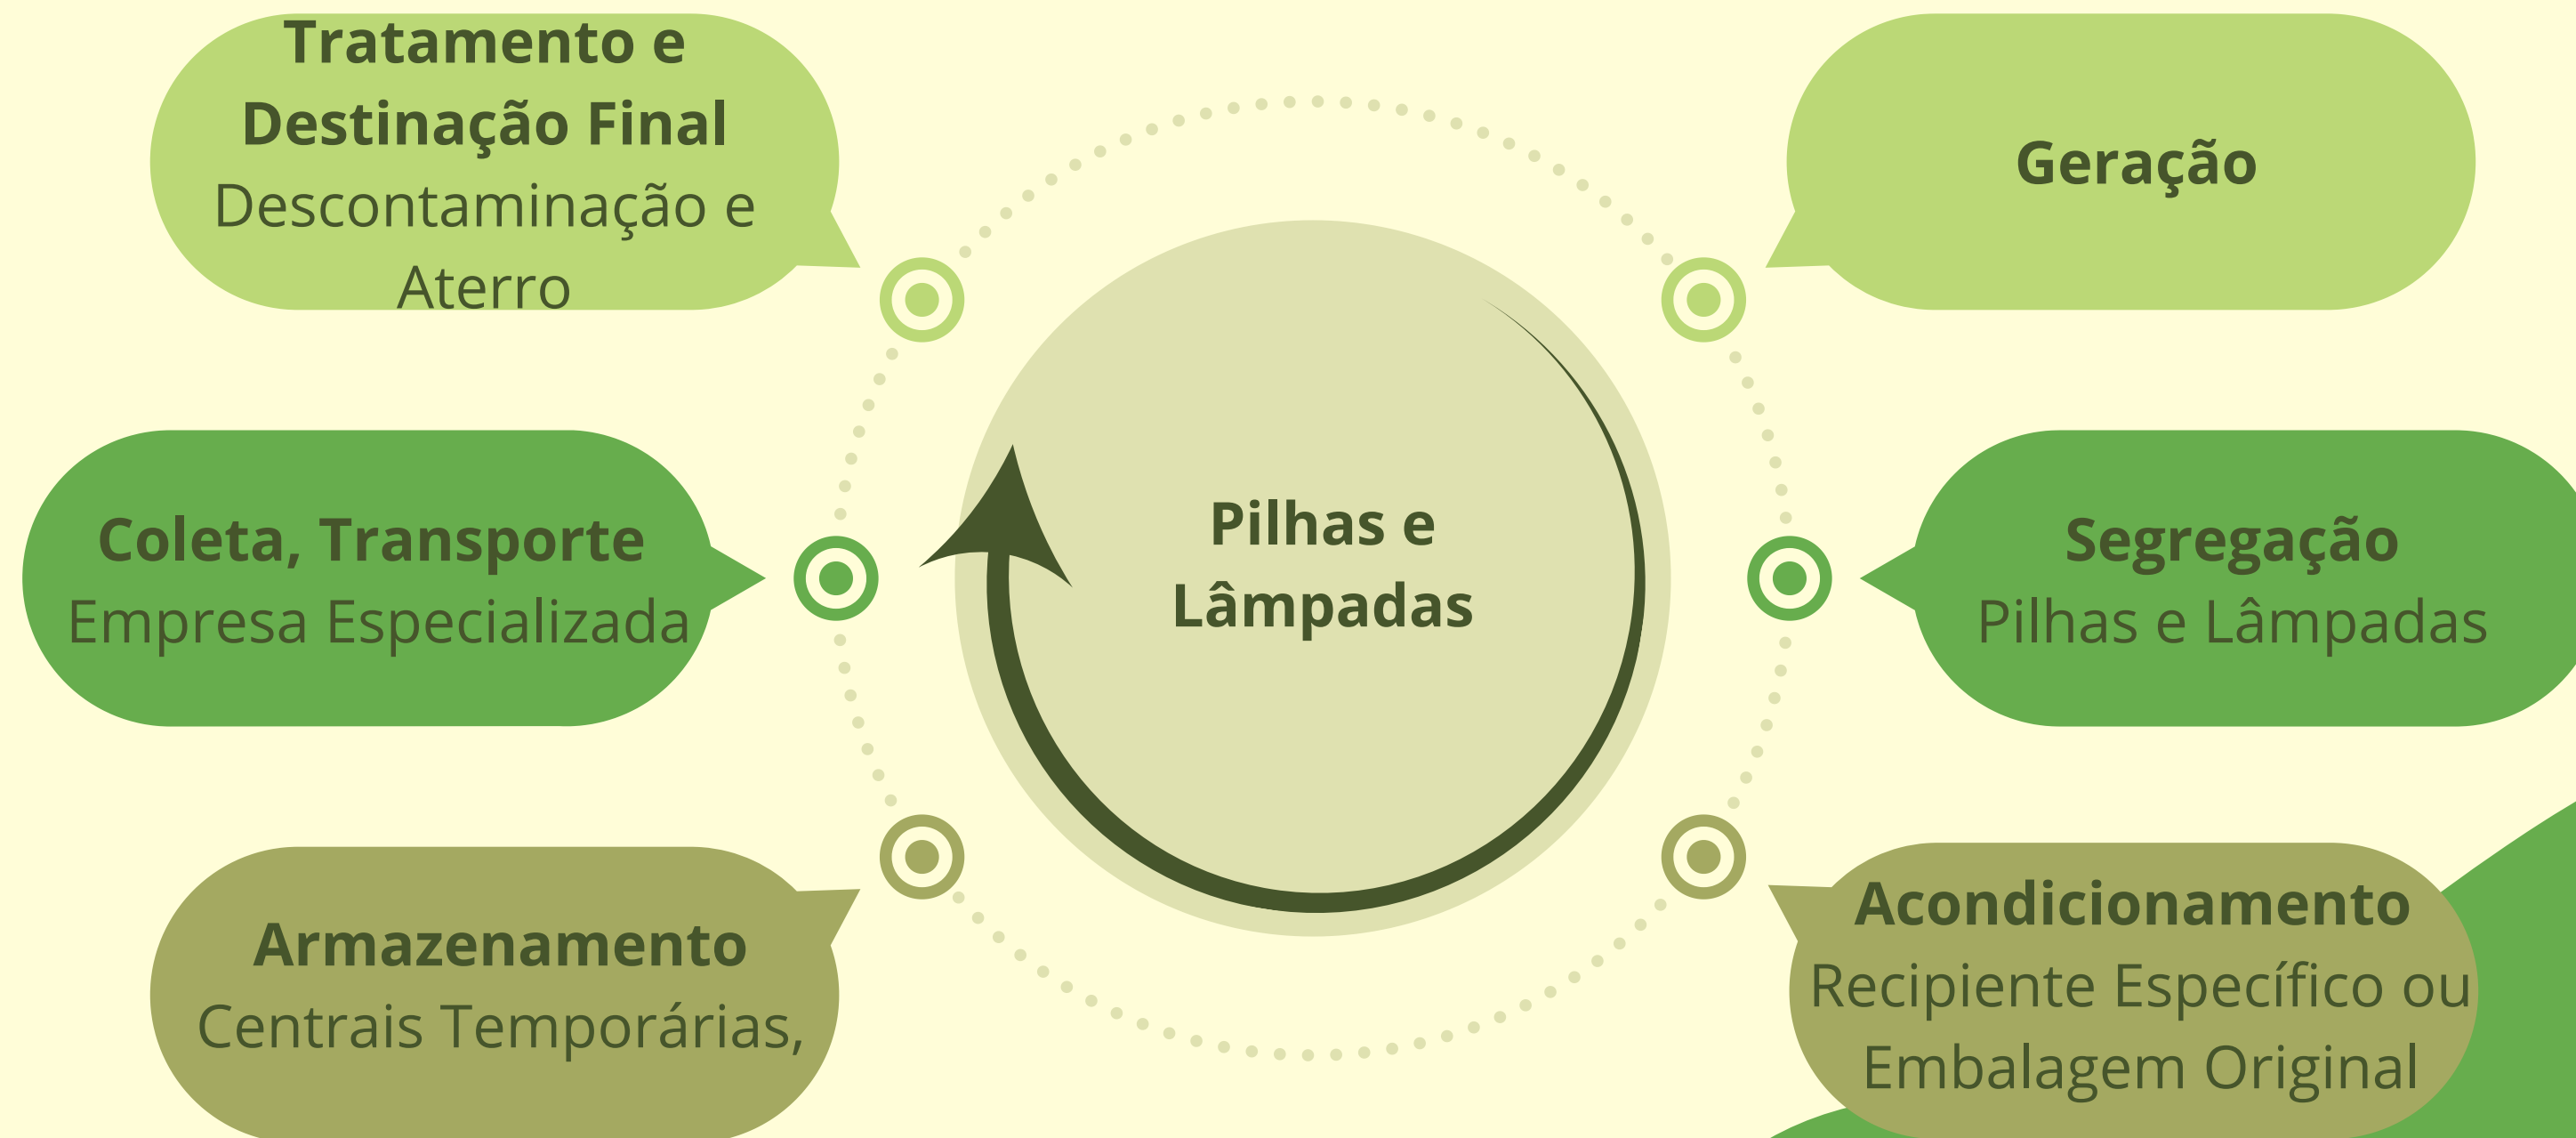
Tratamento e Destinação Final
Descontaminação e Aterro

Geração

Coleta, Transporte
Empresa Especializada

Pilhas e Lâmpadas

Segregação
Pilhas e Lâmpadas

Armazenamento
Centrais Temporárias,

Acondicionamento
Recipiente Específico ou Embalagem Original